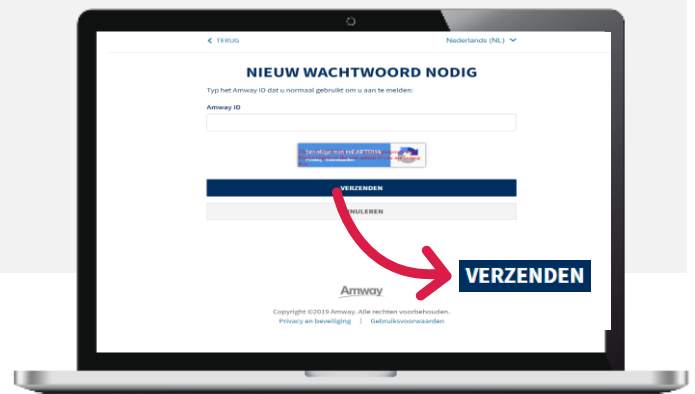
< TERUG

Nederlands (NL)

NIEUW WACHTWOORD NODIG

Typ het Amway ID dat u normaal gebruikt om u aan te melden:

Amway ID

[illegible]

VERZENDEN

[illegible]NULEREN

VERZENDEN

Amway

Copyright ©2019 Amway. Alle rechten voorbehouden.

Privacy en beveiliging | Gebruiksvoorwaarden